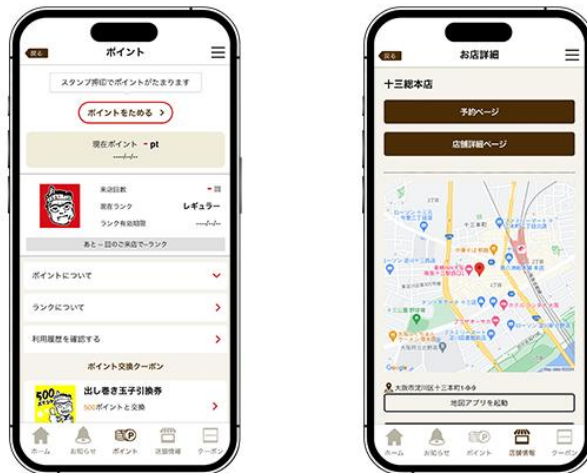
戻る
ポイント

スタンプ押印でポイントがたまります

ポイントをためる >

現在ポイント - pt
----/--/--

来店回数 - 回
現在ランク レギュラー
ランク有効期限 ----/--/--

あと - 回のご来店で - ランク

ポイントについて

ランクについて

利用履歴を確認する

ポイント交換クーポン

500
出し巻き玉子引換券
500ポイントと交換

ホーム お知らせ ポイント 店舗情報 クーポン

戻る
お店詳細

十三総本店

予約ページ

店舗詳細ページ

Google

大阪市淀川区十三本町1-9-9

地図アプリを起動

ホーム お知らせ ポイント 店舗情報 クーポン